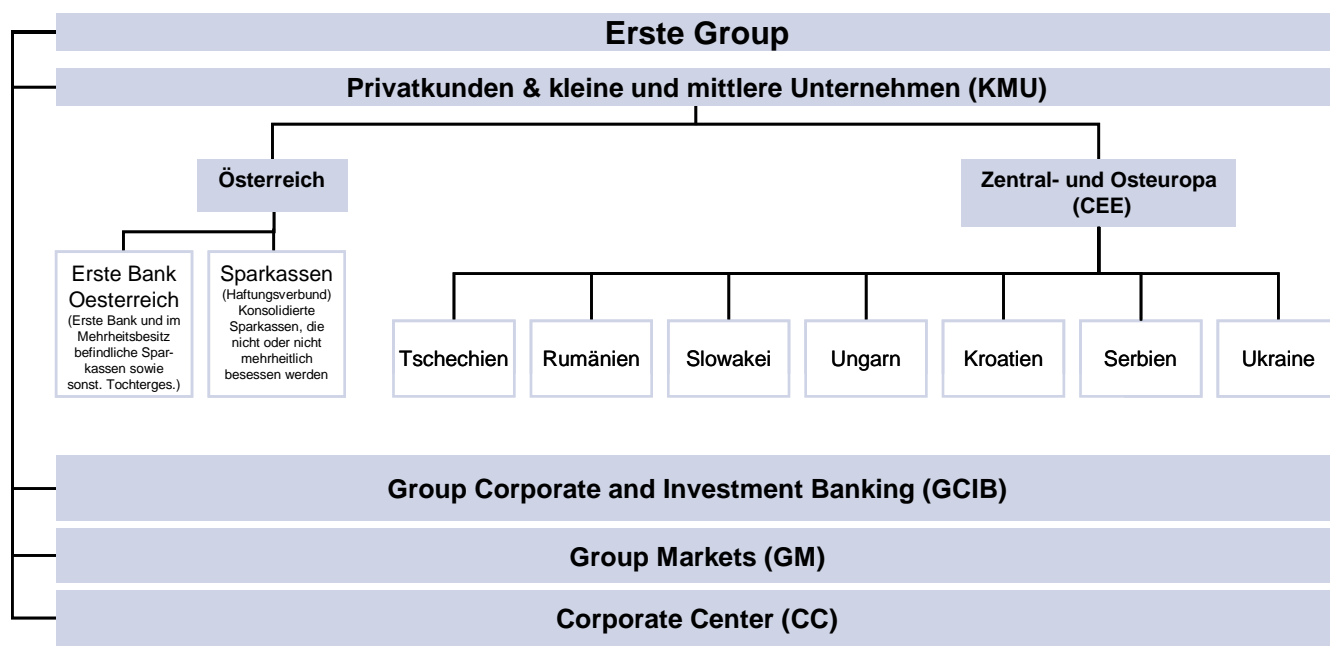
Erste Group

Privatkunden & kleine und mittlere Unternehmen (KMU)

Österreich

Zentral- und Osteuropa (CEE)

Erste Bank Oesterreich
(Erste Bank und im Mehrheitsbesitz befindliche Sparkassen sowie sonst. Tochterges.)

Sparkassen
(Haftungsverbund) Konsolidierte Sparkassen, die nicht oder nicht mehrheitlich besessen werden

Tschechien

Rumänien

Slowakei

Ungarn

Kroatien

Serbien

Ukraine

Group Corporate and Investment Banking (GCIB)

Group Markets (GM)

Corporate Center (CC)